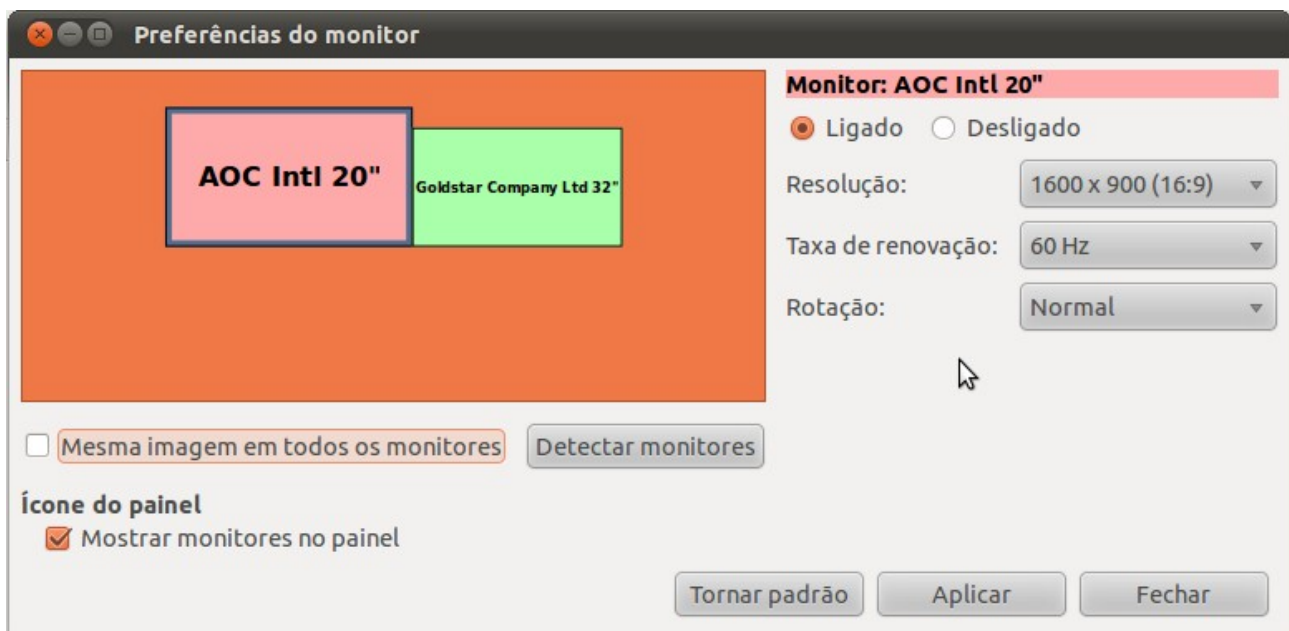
Preferências do monitor

AOC Intl 20"

Goldstar Company Ltd 32"

Monitor: AOC Intl 20"

Ligado Desligado

Resolução: 1600 x 900 (16:9)

Taxa de renovação: 60 Hz

Rotação: Normal

Mesma imagem em todos os monitores

Detectar monitores

Ícone do painel

Mostrar monitores no painel

Tornar padrão

Aplicar

Fechar